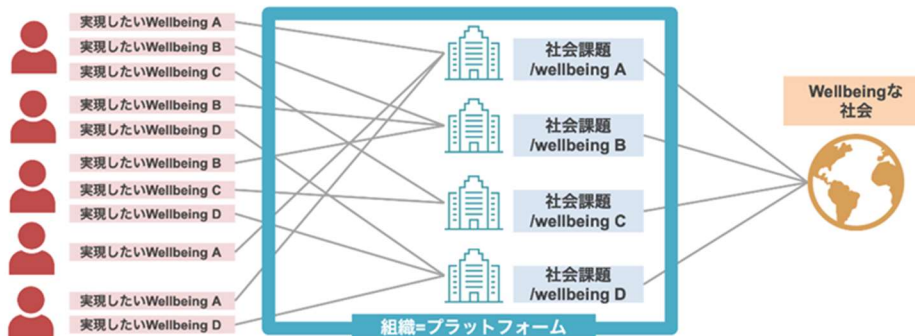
実現したいWellbeing A
実現したいWellbeing B
実現したいWellbeing C
実現したいWellbeing B
実現したいWellbeing D
実現したいWellbeing B
実現したいWellbeing C
実現したいWellbeing D
実現したいWellbeing A
実現したいWellbeing A
実現したいWellbeing D

社会課題 /wellbeing A
社会課題 /wellbeing B
社会課題 /wellbeing C
社会課題 /wellbeing D

組織=プラットフォーム

Wellbeingな社会